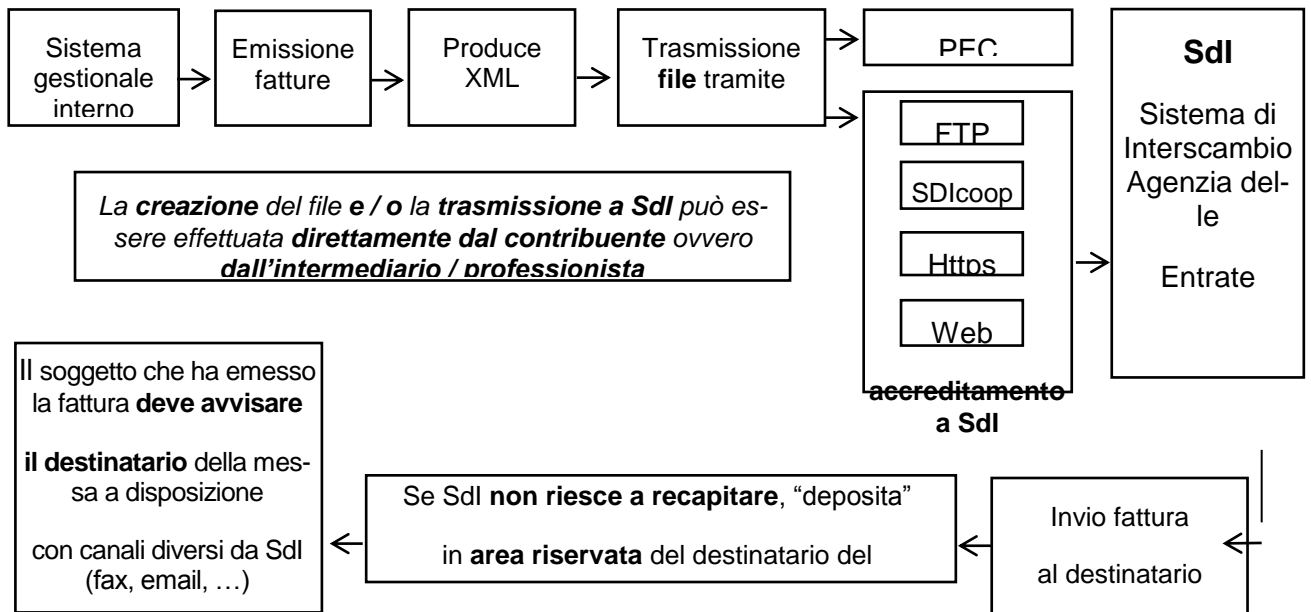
Sistema gestionale interno

Emissione fatture

Produce XML

Trasmissione **file** tramite

PEC

FTP

SDIcoop

Https

Web

accreditamento a SdI

**SdI**

Sistema di Interscambio Agenzia delle

Entrate

*La **creazione** del file **e / o** la **trasmissione a SdI** può essere effettuata **direttamente dal contribuente** ovvero **dall'intermediario / professionista***

Il soggetto che ha emesso la fattura **deve avvisare**

**il destinatario** della messa a disposizione

con canali diversi da SdI (fax, email, …)

Se SdI **non riesce a recapitare**, "deposita"

in **area riservata** del destinatario del

Invio fattura

al destinatario